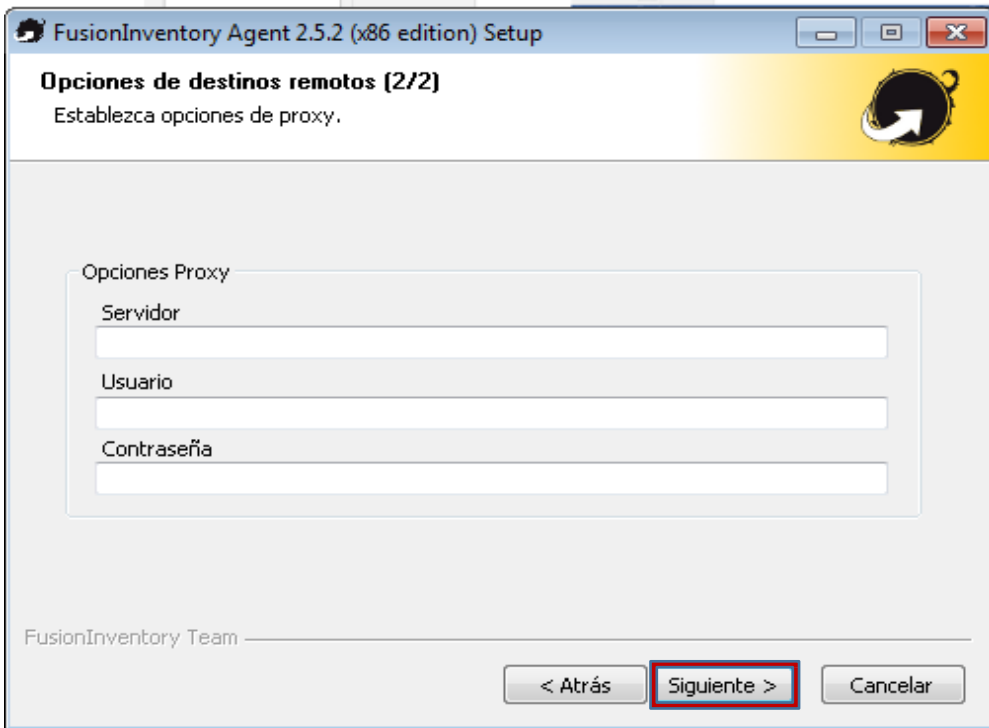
FusionInventory Agent 2.5.2 (x86 edition) Setup

Opciones de destinos remotos (2/2)
Establezca opciones de proxy.

Opciones Proxy

Servidor

Usuario

Contraseña

FusionInventory Team

< Atrás

Siguiente >

Cancelar